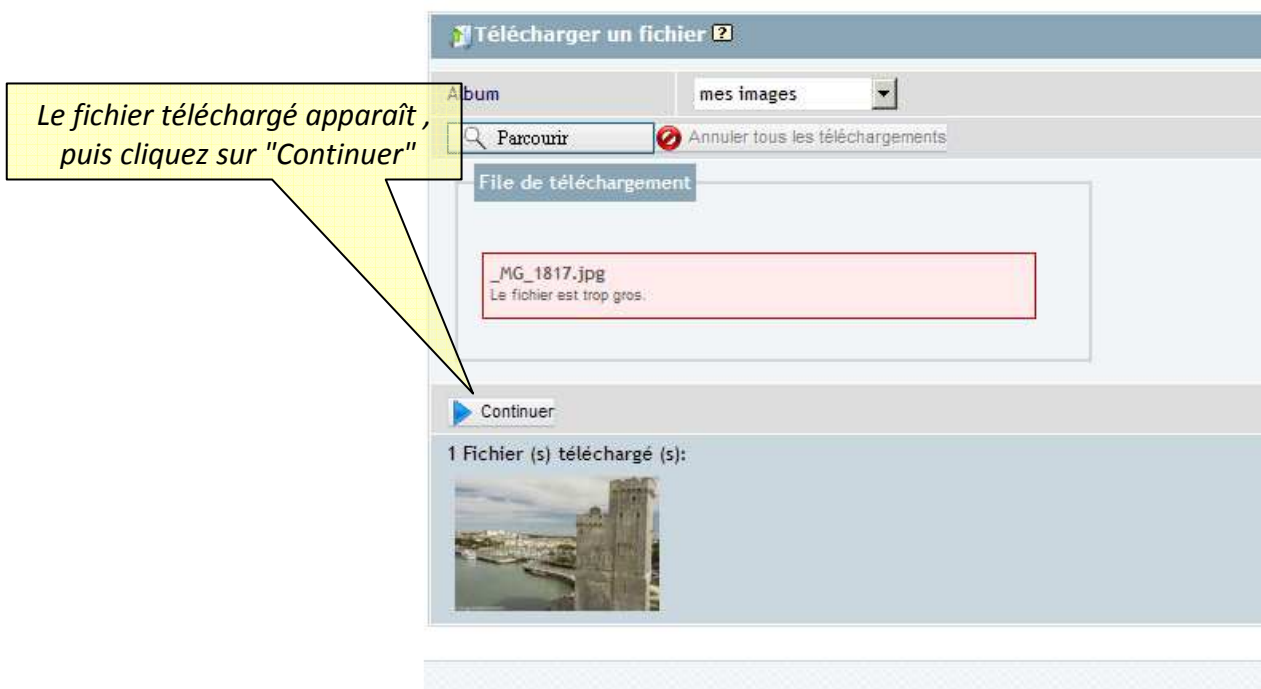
Télécharger un fichier ?

Le fichier téléchargé apparaît , puis cliquez sur "Continuer"

Album

mes images

Parcourir

Annuler tous les téléchargements

File de téléchargement

_MG_1817.jpg
Le fichier est trop gros.

Continuer

1 Fichier (s) téléchargé (s):